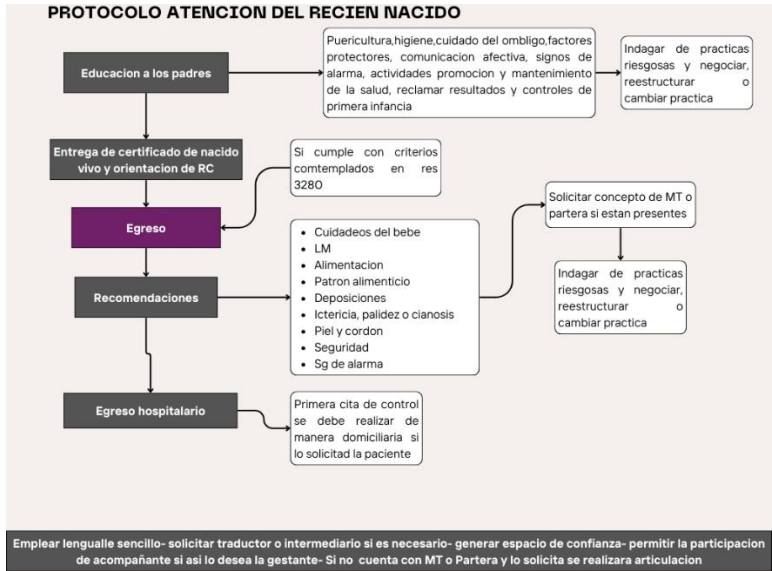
PROTOCOLO ATENCION DEL RECIEN NACIDO

Educacion a los padres

Puericultura,higiene,cuidado del ombligo,factores protectores, comunicacion afectiva, signos de alarma, actividades promocion y mantenimiento de la salud, reclamar resultados y controles de primera infancia

Indagar de practicas riesgosas y negociar, reestructurar o cambiar practica

Entrega de certificado de nacido vivo y orientacion de RC

Si cumple con criterios comtemplados en res 3280

Egreso

- Cuidadeos del bebe
- LM
- Alimentacion
- Patron alimenticio
- Deposiciones
- Ictericia, palidez o cianosis
- Piel y cordon
- Seguridad
- Sg de alarma

Solicitar concepto de MT o partera si estan presentes

Indagar de practicas riesgosas y negociar, reestructurar o cambiar practica

Recomendaciones

Egreso hospitalario

Primera cita de control se debe realizar de manera domiciliaria si lo solicitad la paciente

Emplear lengualle sencillo- solicitar traductor o intermediario si es necesario- generar espacio de confianza- permitir la participacion de acompañante si asi lo desea la gestante- Si no cuenta con MT o Partera y lo solicita se realizara articulacion